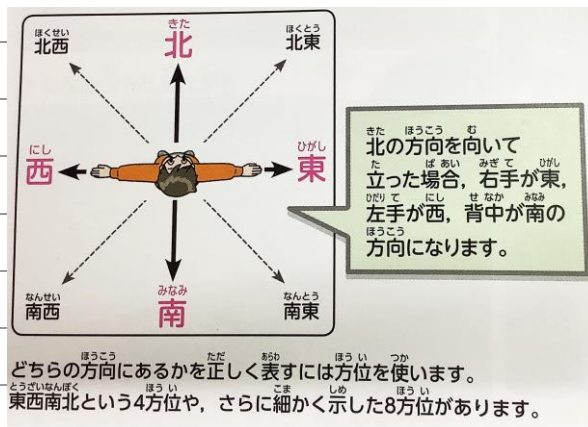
ほくせい
北西

きた
北

ほくとう
北東

にし
西

ひがし
東

なんせい
南西

みなみ
南

なんとう
南東

きた ほうこう む
北の方向を向いて
た ばあい みぎて ひがし
立った場合，右手が東，
ひだりて にし せなか みなみ
左手が西，背中が南の
ほうこう
方向になります。

ほうこう ただ あらわ ほうい つか
どちらの方向にあるかを正しく表すには方位を使います。
とうざいなんぼく ほうい こま しめ ほうい
東西南北という4方位や，さらに細かく示した8方位があります。